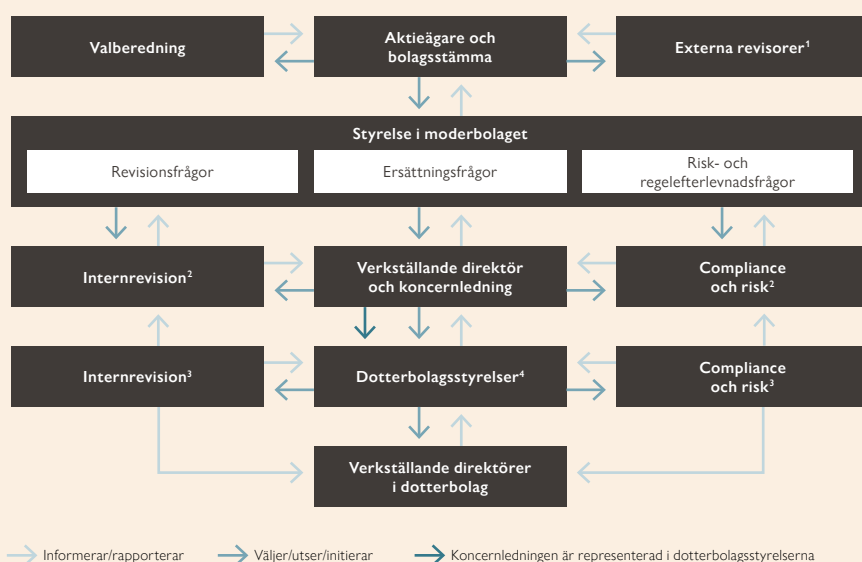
Valberedning

Aktieägare och bolagsstämma

Externa revisorer$^1$

Styrelse i moderbolaget

Revisionsfrågor

Ersättningsfrågor

Risk- och regelefterlevnadsfrågor

Internrevision$^2$

Verkställande direktör och koncernledning

Compliance och risk$^2$

Internrevision$^3$

Dotterbolagsstyrelser$^4$

Compliance och risk$^3$

Verkställande direktörer i dotterbolag

Informerar/rapporterar

Väljer/utser/initierar

Koncernledningen är representerad i dotterbolagsstyrelserna